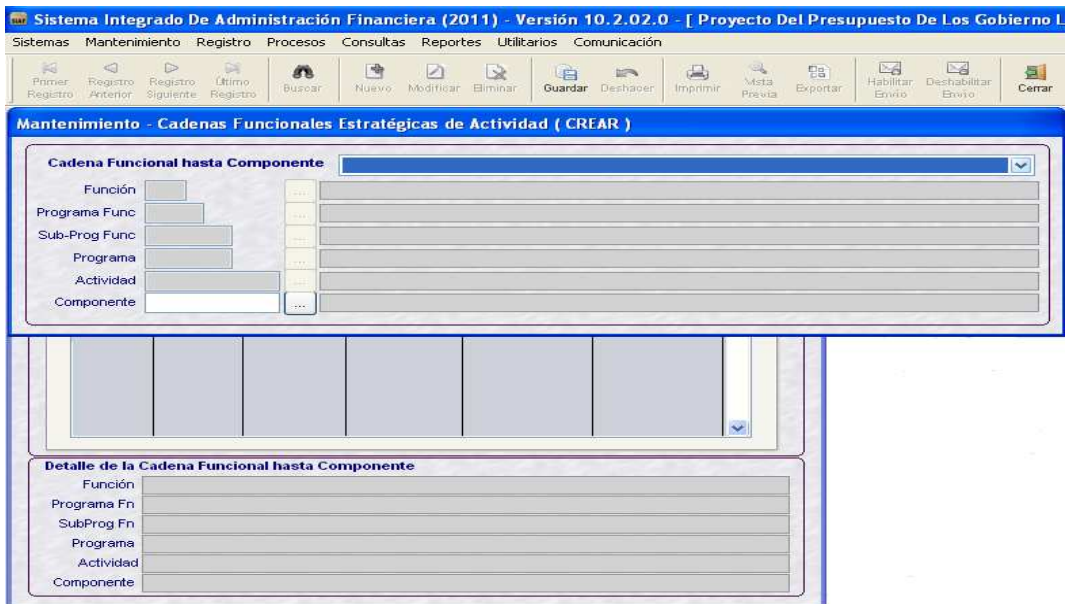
Sistema Integrado De Administración Financiera (2011) - Versión 10.2.02.0 - [ Proyecto Del Presupuesto De Los Gobierno L

Sistemas Mantenimiento Registro Procesos Consultas Reportes Utilitarios Comunicación

Primer Registro | Registro Anterior | Registro Siguiente | Último Registro | Buscar | Nuevo | Modificar | Eliminar | Guardar | Deshacer | Imprimir | Vista Previa | Exportar | Habilitar Envío | Deshabilitar Envío | Cerrar

Mantenimiento - Cadenas Funcionales Estratégicas de Actividad ( CREAR )

Cadena Funcional hasta Componente

Función
Programa Func
Sub-Prog Func
Programa
Actividad
Componente

Detalle de la Cadena Funcional hasta Componente

Función
Programa Fn
SubProg Fn
Programa
Actividad
Componente